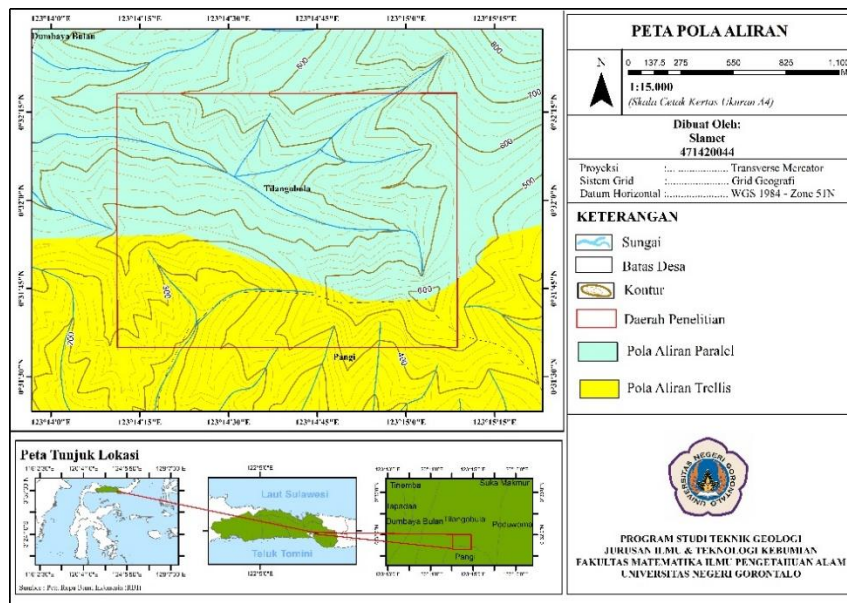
123°14'0"E 123°14'15"E 123°14'30"E 123°14'45"E 123°15'0"E 123°15'15"E

Dumbaya Bulan

600
700
600
500
Tilangobula
500
600
700
Pangi
400

0°32'15"N
0°32'0"N
0°31'45"N
0°31'30"N

123°14'0"E 123°14'15"E 123°14'30"E 123°14'45"E 123°15'0"E 123°15'15"E

PETA POLA ALIRAN

N

0 137.5 275 550 825 1,100 M

1:15.000
(Skala Cetak Kertas Ukuran A4)

Dibuat Oleh:
Slamet
471420044

Proyeksi : Transverse Mercator
Sistem Grid : Grid Geografi
Datum Horizontal : WGS 1984 - Zone 51N

KETERANGAN

Sungai
Batas Desa
Kontur
Daerah Penelitian
Pola Aliran Paralel
Pola Aliran Trellis

Peta Tunjuk Lokasi

Laut Sulawesi
Teluk Tomini
Tinemba
Dumbaya Bulan
Tilangobula
Suka Makmur
Pangi

Sumber : Peta Rupa Bumi Indonesia (RBI)

UNIVERSITAS NEGERI GORONTALO

PROGRAM STUDI TEKNIK GEOLOGI
JURUSAN ILMU & TEKNOLOGI KEBUMIAN
FAKULTAS MATEMATIKA ILMU PENGETAHUAN ALAM
UNIVERSITAS NEGERI GORONTALO